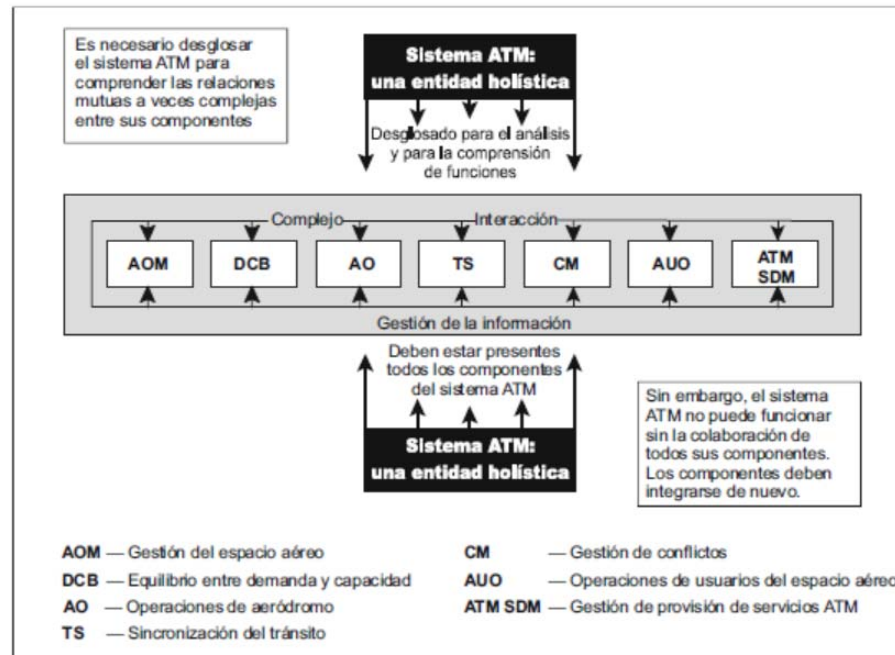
Es necesario desglosar el sistema ATM para comprender las relaciones mutuas a veces complejas entre sus componentes

Sistema ATM: una entidad holística

Desglosado para el análisis y para la comprensión de funciones

Complejo Interacción

AOM

DCB

AO

TS

CM

AUO

ATM SDM

Gestión de la información

Deben estar presentes todos los componentes del sistema ATM

Sistema ATM: una entidad holística

Sin embargo, el sistema ATM no puede funcionar sin la colaboración de todos sus componentes. Los componentes deben integrarse de nuevo.

AOM — Gestión del espacio aéreo
DCB — Equilibrio entre demanda y capacidad
AO — Operaciones de aeródromo
TS — Sincronización del tránsito

CM — Gestión de conflictos
AUO — Operaciones de usuarios del espacio aére
ATM SDM — Gestión de provisión de servicios ATM